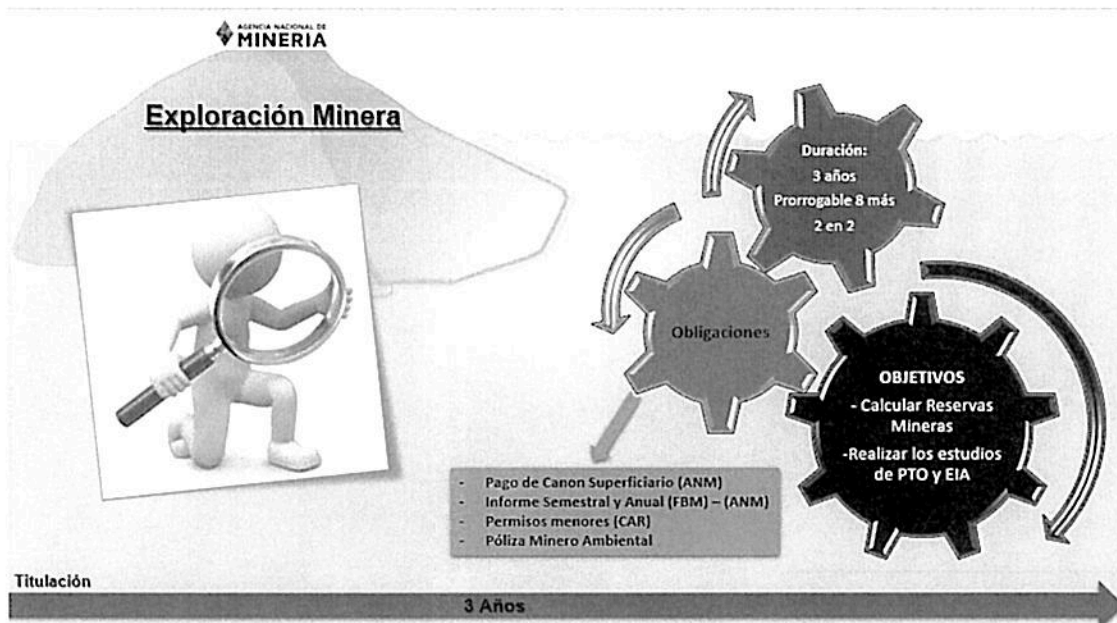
AGENCIA NACIONAL DE
MINERIA

Exploración Minera

Duración:
3 años
Prorrogable 8 más
2 en 2

Obligaciones

OBJETIVOS
- Calcular Reservas Mineras
-Realizar los estudios de PTO y EIA

- Pago de Canon Superficiario (ANM)
- Informe Semestral y Anual (FBM) – (ANM)
- Permisos menores (CAR)
- Póliza Minero Ambiental

Titulación

3 Años